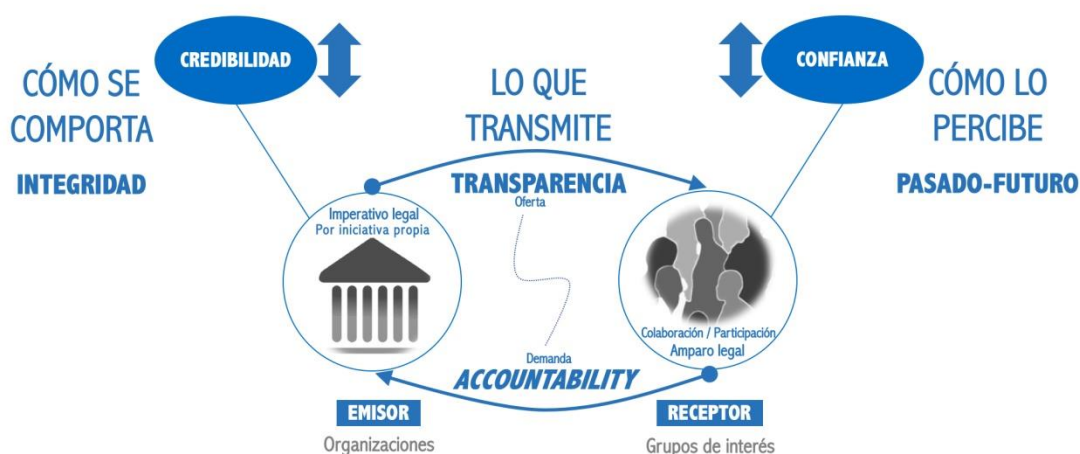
CREDIBILIDAD

CONFIANZA

CÓMO SE COMPORTA

INTEGRIDAD

LO QUE TRANSMITE

CÓMO LO PERCIBE

PASADO-FUTURO

TRANSPARENCIA

Oferta

Imperativo legal
Por iniciativa propia

Colaboración / Participación
Amparo legal

Demanda

ACCOUNTABILITY

EMISOR

Organizaciones

RECEPTOR

Grupos de interés